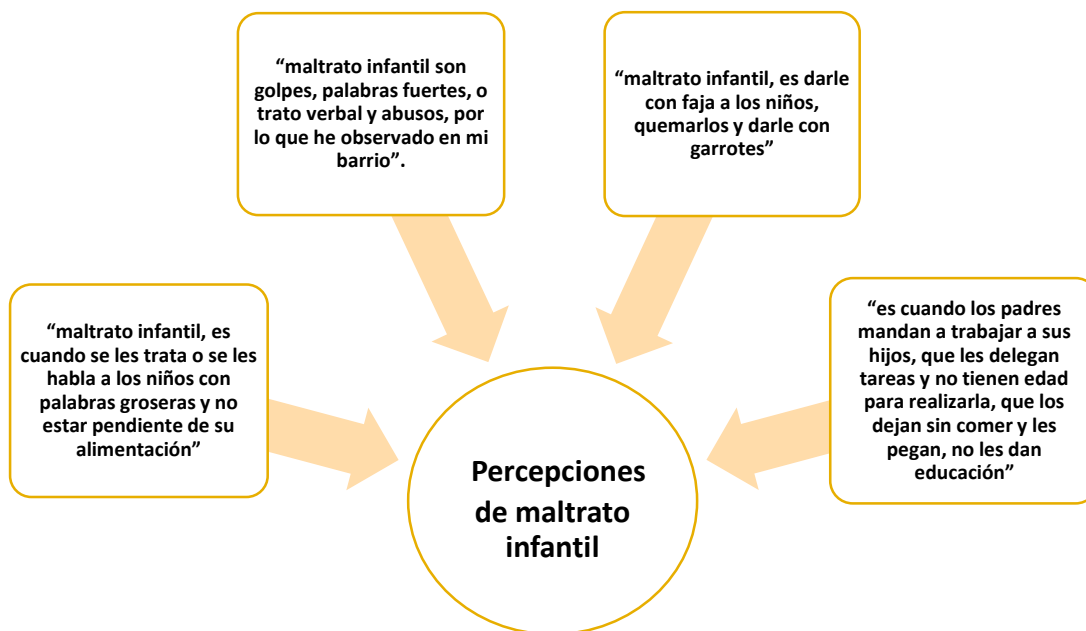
"maltrato infantil son golpes, palabras fuertes, o trato verbal y abusos, por lo que he observado en mi barrio".

"maltrato infantil, es darle con faja a los niños, quemarlos y darle con garrotes"

"maltrato infantil, es cuando se les trata o se les habla a los niños con palabras groseras y no estar pendiente de su alimentación"

"es cuando los padres mandan a trabajar a sus hijos, que les delegan tareas y no tienen edad para realizarla, que los dejan sin comer y les pegan, no les dan educación"

Percepciones de maltrato infantil